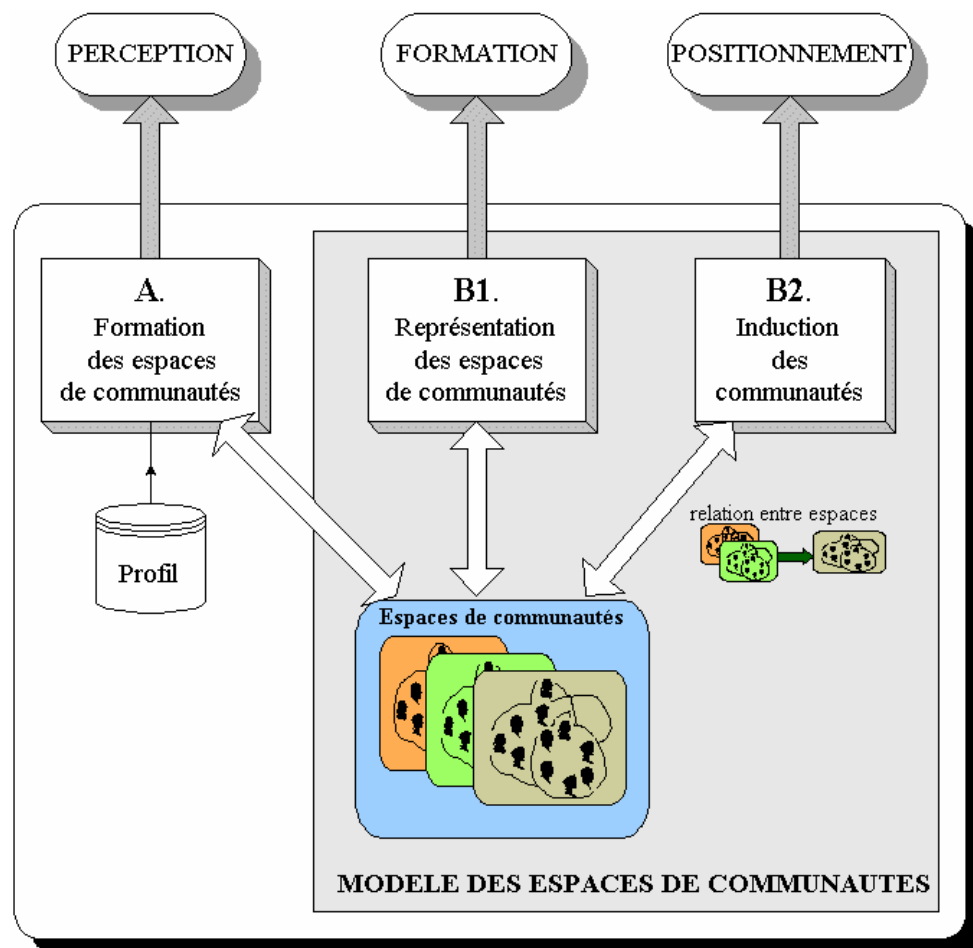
PERCEPTION

FORMATION

POSITIONNEMENT

A.
Formation
des espaces
de communautés

B1.
Représentation
des espaces
de communautés

B2.
Induction
des
communautés

Profil

relation entre espaces

Espaces de communautés

MODELE DES ESPACES DE COMMUNAUTES